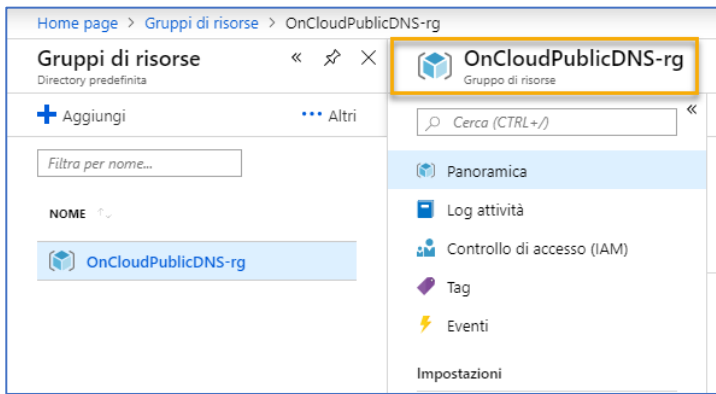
Home page > Gruppi di risorse > OnCloudPublicDNS-rg

Gruppi di risorse
Directory predefinita

« ✕

+ Aggiungi

··· Altri

Filtra per nome...

NOME

OnCloudPublicDNS-rg

OnCloudPublicDNS-rg
Gruppo di risorse

«

Cerca (CTRL+/)

Panoramica

Log attività

Controllo di accesso (IAM)

Tag

Eventi

Impostazioni